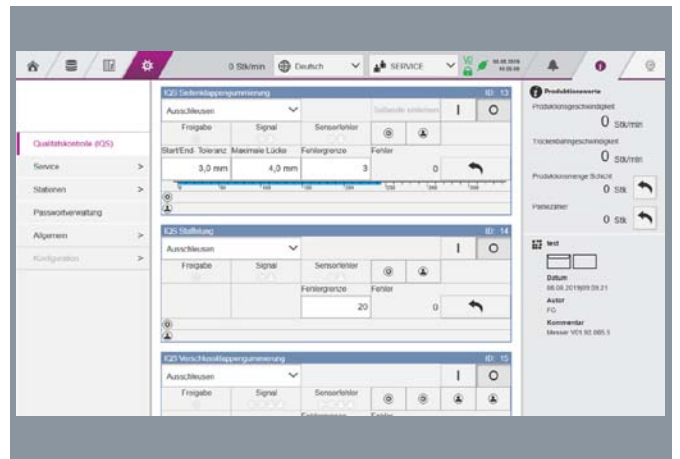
0 Stk/min Deutsch SERVICE

Qualitätskontrolle (IQS)
Service >
Stationen >
Passwortverwaltung
Allgemein >
Konfiguration >

IQS Seitenklappengummierung ID: 13
Ausschleusen
Teilbreite schleusen
Freigabe | Signal | Sensorfehler
Start/End- Toleranz | Maximale Lücke | Fehlergrenze | Fehler
3,0 mm | 4,0 mm | 3 | 0

IQS Staffelung ID: 14
Ausschleusen
Freigabe | Signal | Sensorfehler
Fehlergrenze | Fehler
20 | 0

IQS Verschlussklappengummierung ID: 15
Ausschleusen
Freigabe | Signal | Sensorfehler
Fehlergrenze | Fehler

Produktionswerte
Produktionsgeschwindigkeit
0 Stk/min
Trockenbahngeschwindigkeit
0 Stk/min
Produktionsmenge Schicht
0 Stk
Palettenzähler
0 Stk

test
Datum
08.09.2019 09:39:21
Autor
FG
Kommentar
Messer V01.92.085.5